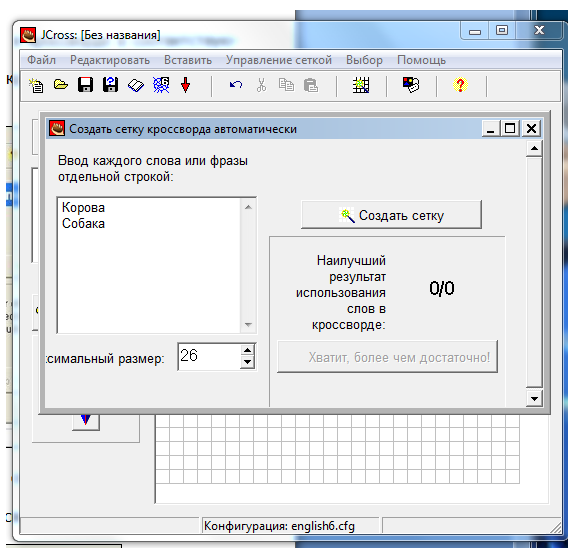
JCross: [Без названия]

Файл Редактировать Вставить Управление сеткой Выбор Помощь

Создать сетку кроссворда автоматически

Ввод каждого слова или фразы отдельной строкой:

Корова
Собака

Создать сетку

Наилучший результат использования слов в кроссворде:

0/0

симальный размер: 26

Хватит, более чем достаточно!

Конфигурация: english6.cfg